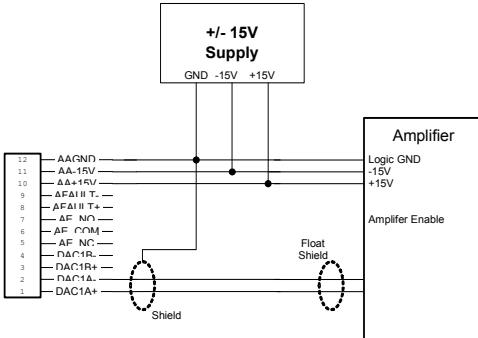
+/- 15V
Supply
GND -15V +15V

Amplifier
Logic GND
-15V
+15V

Amplifer Enable

12 AAGND
11 AA-15V
10 AA+15V
9 AFAULT-
8 AFAULT+
7 AF_NO
6 AF_COM
5 AF_NC
4 DAC1B-
3 DAC1B+
2 DAC1A-
1 DAC1A+

Float
Shield

Shield